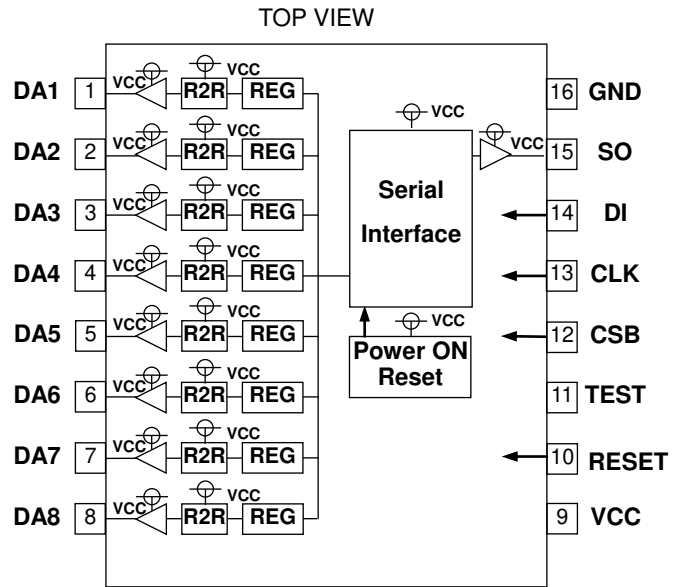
TOP VIEW

DA1 1 VCC VCC R2R REG
DA2 2 VCC VCC R2R REG
DA3 3 VCC VCC R2R REG
DA4 4 VCC VCC R2R REG
DA5 5 VCC VCC R2R REG
DA6 6 VCC VCC R2R REG
DA7 7 VCC VCC R2R REG
DA8 8 VCC VCC R2R REG

VCC
Serial Interface
VCC
Power ON Reset

VCC
16 GND
15 SO
14 DI
13 CLK
12 CSB
11 TEST
10 RESET
9 VCC